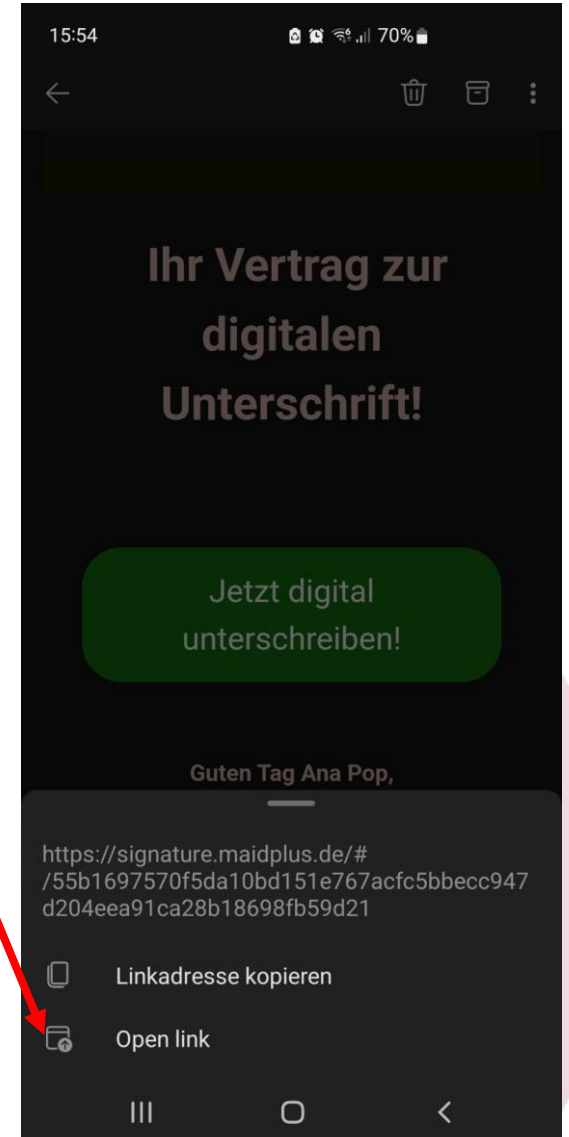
15:54 70%

Ihr Vertrag zur digitalen Unterschrift!

Jetzt digital unterschreiben!

Guten Tag Ana Pop,

https://signature.maidplus.de/#/55b1697570f5da10bd151e767acfc5bbecc947d204eea91ca28b18698fb59d21

Linkadresse kopieren

Open link